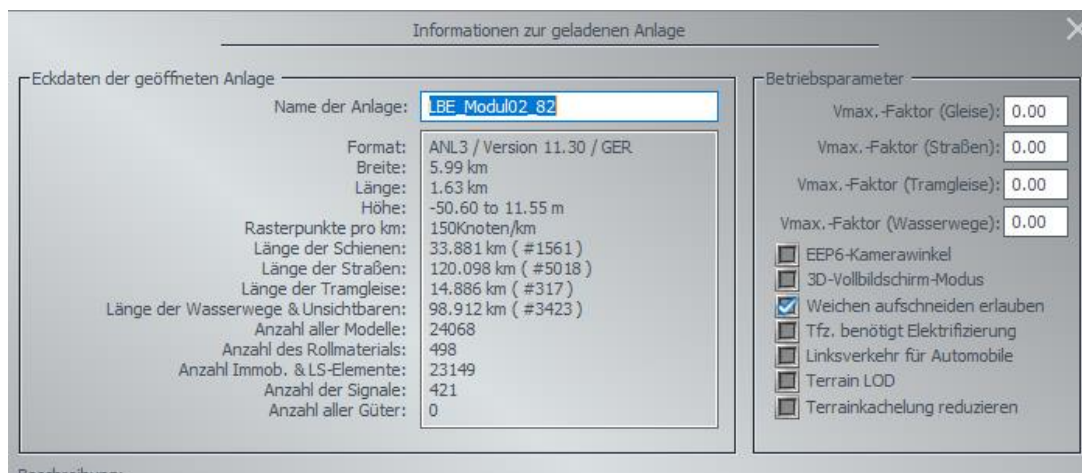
Informationen zur geladenen Anlage

Eckdaten der geöffneten Anlage

Name der Anlage: LBE_Modul02_82

| | |
|---|---|
| Format: | ANL3 / Version 11.30 / GER |
| Breite: | 5.99 km |
| Länge: | 1.63 km |
| Höhe: | -50.60 to 11.55 m |
| Rasterpunkte pro km: | 150Knoten/km |
| Länge der Schienen: | 33.881 km ( #1561 ) |
| Länge der Straßen: | 120.098 km ( #5018 ) |
| Länge der Tramgleise: | 14.886 km ( #317 ) |
| Länge der Wasserwege & Unsichtbaren: | 98.912 km ( #3423 ) |
| Anzahl aller Modelle: | 24068 |
| Anzahl des Rollmaterials: | 498 |
| Anzahl Immob. & LS-Elemente: | 23149 |
| Anzahl der Signale: | 421 |
| Anzahl aller Güter: | 0 |

Betriebsparameter

Vmax.-Faktor (Gleise): 0.00
Vmax.-Faktor (Straßen): 0.00
Vmax.-Faktor (Tramgleise): 0.00
Vmax.-Faktor (Wasserwege): 0.00

EEP6-Kamerawinkel
3D-Vollbildschirm-Modus
Weichen aufschneiden erlauben
Tfz. benötigt Elektrifizierung
Linksverkehr für Automobile
Terrain LOD
Terrainkachelung reduzieren

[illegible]